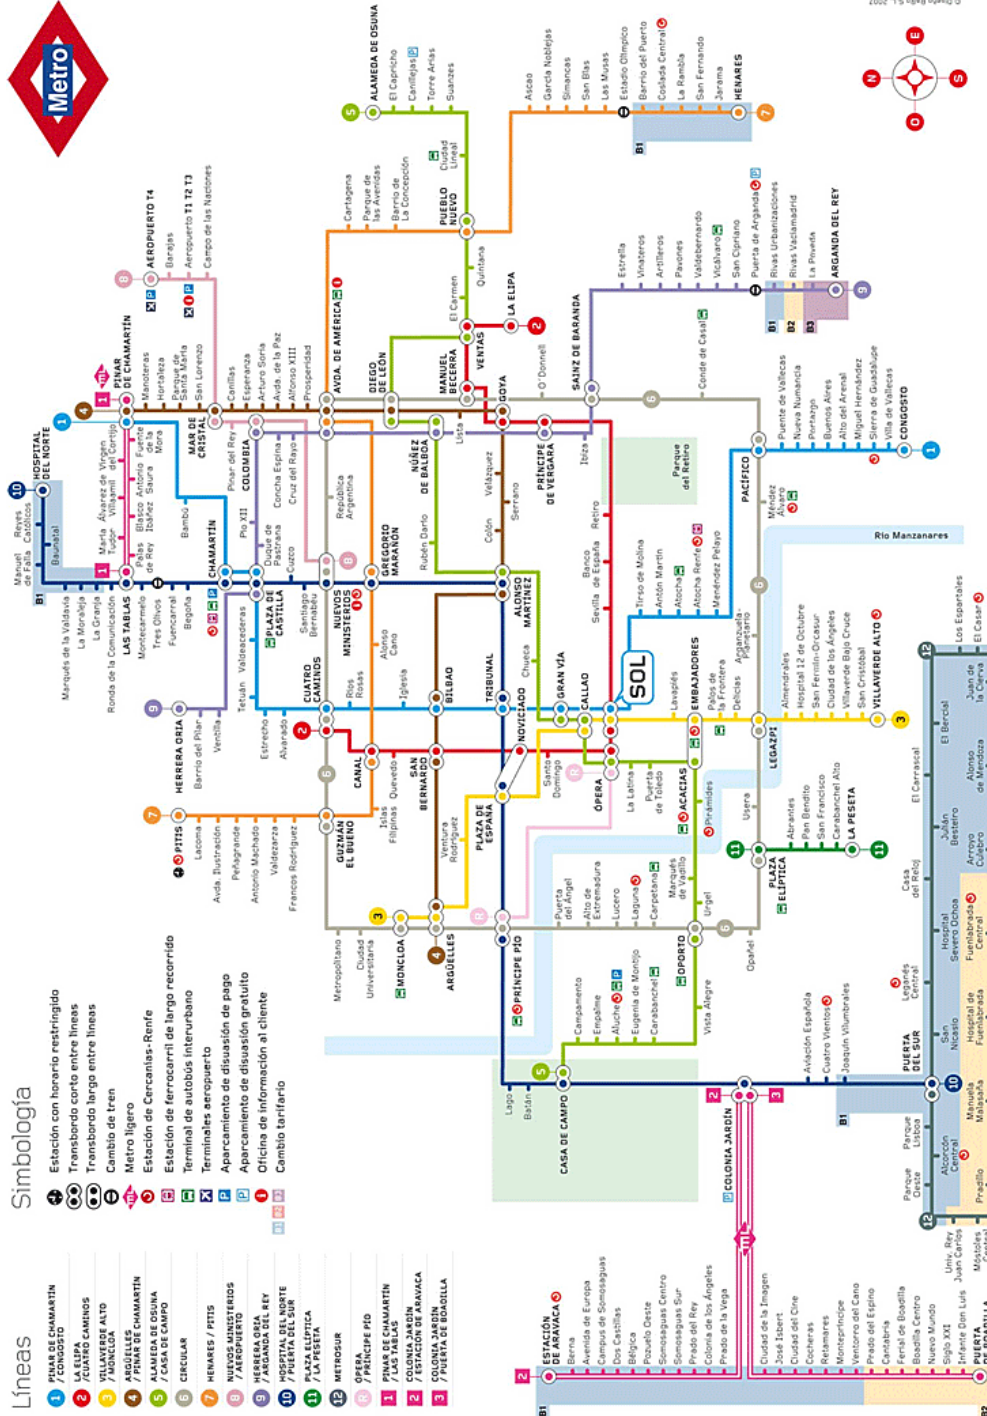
Metro

Simbología

Estación con horario restringido
Transbordo corto entre líneas
Transbordo largo entre líneas
Cambio de tren
Metro ligero
Estación de Cercanías-Renfe
Estación de ferrocarril de largo recorrido
Terminal de autobús interurbano
Terminales aeropuerto
Aparcamiento de disuasión de pago
Aparcamiento de disuasión gratuito
Oficina de información al cliente
Cambio tarifario

Líneas

1 PINAR DE CHAMARTÍN / CONGOSTO
2 LA ELIPA / CUATRO CAMINOS
3 VILLAVERDE ALTO / MONCLOA
4 ARGÜELLES / PINAR DE CHAMARTÍN
5 ALAMEDA DE OSUNA / CASA DE CAMPO
6 CIRCULAR
7 HENARES / PITIS
8 NUEVOS MINISTERIOS / AEROPUERTO
9 HERRERA ORIA / ARGANDA DEL REY
10 HOSPITAL DEL NORTE / PUERTA DEL SUR
11 PLAZA ELÍPTICA / LA PESETA
12 METROSUR
R ÓPERA / PRÍNCIPE PÍO
1 PINAR DE CHAMARTÍN / LAS TABLAS
2 COLONIA JARDÍN / ESTACIÓN DE ARAVACA
3 COLONIA JARDÍN / PUERTA DE BOADILLA

HOSPITAL DEL NORTE
Reyes Católicos
Baunatal
Manuel de Falla
Marqués de la Valdavia
La Moraleja
La Granja
Ronda de la Comunicación
LAS TABLAS
Montecarmelo
Tres Olivos
Fuencarral
Begoña
Marta Tudor
Palas de Rey
Álvarez de Villaamil
Blasco Ibáñez
Virgen del Cortijo
Antonio Saura
Fuente de la Mora
PINAR DE CHAMARTÍN
Manoteras
Hortaleza
Parque de Santa María
San Lorenzo
MAR DE CRISTAL
AEROPUERTO T4
Barajas
AEROPUERTO T1 T2 T3
Campo de las Naciones
Canillas
Esperanza
Arturo Soria
Avda. de la Paz
Alfonso XIII
Prosperidad
Pinar del Rey
COLOMBIA
Concha Espina
Cruz del Rayo
Bambú
CHAMARTÍN
Plaza de Castilla
Pío XII
Duque de Pastrana
Cuzco
Santiago Bernabéu
República Argentina
Valdeacederas
Tetuán
Estrecho
Alvarado
CUATRO CAMINOS
NUEVOS MINISTERIOS
GREGORIO MARAÑÓN
Ríos Rosas
Alonso Cano
Iglesia
HERRERA ORIA
Barrio del Pilar
Ventilla
PITIS
Lacoma
Avda. Ilustración
Peñagrande
Antonio Machado
Valdezarza
Francos Rodríguez
GUZMÁN EL BUENO
CANAL
Islas Filipinas
Quevedo
SAN BERNARDO
BILBAO
Rubén Darío
NÚÑEZ DE BALBOA
AVDA. DE AMÉRICA
DIEGO DE LEÓN
Cartagena
Parque de las Avenidas
Barrio de La Concepción
PUEBLO NUEVO
Ciudad Lineal
Quintana
El Carmen
MANUEL BECERRA
VENTAS
LA ELIPA
ALAMEDA DE OSUNA
El Capricho
Canillejas
Torre Arias
Suanzes
Ascao
García Noblejas
Simancas
San Blas
Las Musas
Estadio Olímpico
Barrio del Puerto
Coslada Central
La Rambla
San Fernando
Jarama
HENARES
Estrella
Vinateros
Artilleros
Pavones
Valdebernardo
Vicálvaro
San Cipriano
Puerta de Arganda
Rivas Urbanizaciones
Rivas Vaciamadrid
La Poveda
ARGANDA DEL REY
SAINZ DE BARANDA
O'Donnell
GOYA
Lista
Velázquez
Serrano
PRÍNCIPE DE VERGARA
Ibiza
Parque del Retiro
Retiro
Banco de España
Sevilla
Colón
ALONSO MARTÍNEZ
TRIBUNAL
Chueca
GRAN VÍA
SOL
CALLAO
NOVICIADO
PLAZA DE ESPAÑA
Santo Domingo
ÓPERA
La Latina
Puerta de Toledo
Tirso de Molina
Antón Martín
Atocha
Atocha Renfe
Menéndez Pelayo
Conde de Casal
PACÍFICO
Méndez Álvaro
Puente de Vallecas
Nueva Numancia
Portazgo
Buenos Aires
Alto del Arenal
Miguel Hernández
Sierra de Guadalupe
Villa de Vallecas
CONGOSTO
Río Manzanares
EMBAJADORES
Lavapiés
Palos de la Frontera
Delicias
Arganzuela-Planetario
LEGAZPI
Almendrales
Hospital 12 de Octubre
San Fermín-Orcasur
Ciudad de los Ángeles
Villaverde Bajo Cruce
San Cristóbal
VILLAVERDE ALTO
ACACIAS
Pirámides
Usera
PLAZA ELÍPTICA
Abrantes
Pan Bendito
San Francisco
Carabanchel Alto
LA PESETA
Ventura Rodríguez
MONCLOA
ARGÜELLES
Metropolitano
Ciudad Universitaria
PRÍNCIPE PÍO
Puerta del Ángel
Alto de Extremadura
Lucero
Laguna
Carpetana
Marqués de Vadillo
Urgel
OPORTO
Oporto
Opañel
Vista Alegre
Campamento
Empalme
Aluche
Eugenia de Montijo
Carabanchel
Aviación Española
Cuatro Vientos
Joaquín Vilumbrales
PUERTA DEL SUR
Lago
Batán
CASA DE CAMPO
COLONIA JARDÍN
ESTACIÓN DE ARAVACA
Berna
Avenida de Europa
Campus de Somosaguas
Dos Castillas
Bélgica
Pozuelo Oeste
Somosaguas Centro
Somosaguas Sur
Prado del Rey
Colonia de los Ángeles
Prado de la Vega
Ciudad de la Imagen
José Isbert
Ciudad del Cine
Cocheras
Retamares
Montepríncipe
Ventorro del Cano
Prado del Espino
Cantabria
Ferial de Boadilla
Boadilla Centro
Nuevo Mundo
Siglo XXI
Infante Don Luis
PUERTA DE BOADILLA
El Casar
Los Espartales
Juan de la Cierva
El Bercial
Alonso de Mendoza
El Carrascal
Julián Besteiro
Arroyo Culebro
Casa del Reloj
Hospital Severo Ochoa
Fuenlabrada Central
Leganés Central
San Nicasio
Hospital de Fuenlabrada
Manuela Malasaña
Parque Lisboa
Alcorcón Central
Parque Oeste
Loranca
Univ. Rey Juan Carlos
Móstoles Central
Pradillo
B1
B2
B3
N
S
E
O